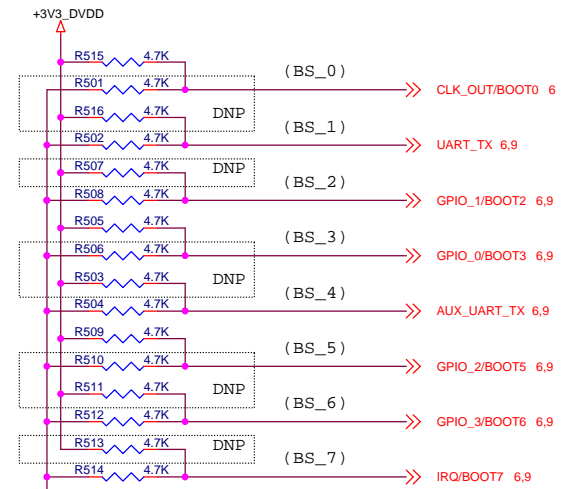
+3V3_DVDD

R515 4.7K
R501 4.7K
(BS_0)
CLK_OUT/BOOT0 6
R516 4.7K
DNP
R502 4.7K
(BS_1)
UART_TX 6,9
R507 4.7K
DNP
R508 4.7K
(BS_2)
GPIO_1/BOOT2 6,9
R505 4.7K
R506 4.7K
(BS_3)
GPIO_0/BOOT3 6,9
R503 4.7K
DNP
R504 4.7K
(BS_4)
AUX_UART_TX 6,9
R509 4.7K
R510 4.7K
(BS_5)
GPIO_2/BOOT5 6,9
R511 4.7K
DNP
R512 4.7K
(BS_6)
GPIO_3/BOOT6 6,9
R513 4.7K
DNP
R514 4.7K
(BS_7)
IRQ/BOOT7 6,9